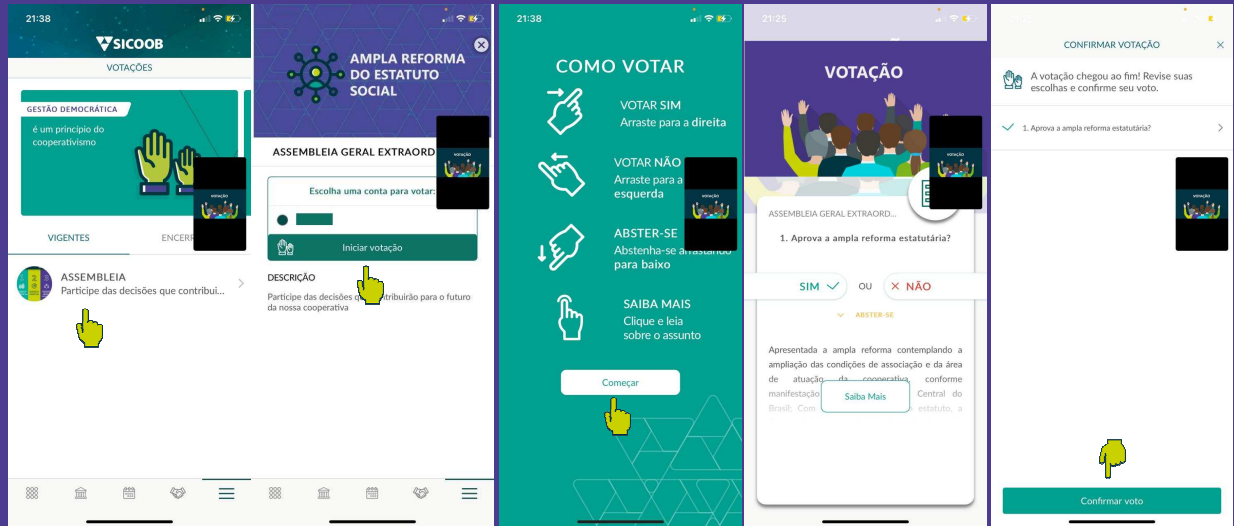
21:38

SICOOB

VOTAÇÕES

GESTÃO DEMOCRÁTICA

é um princípio do cooperativismo

votação

VIGENTES

ENCERR

ASSEMBLEIA

Participe das decisões que contribui...

AMPLA REFORMA DO ESTATUTO SOCIAL

votação

ASSEMBLEIA GERAL EXTRAORD

Escolha uma conta para votar:

Iniciar votação

DESCRIÇÃO

Participe das decisões q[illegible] ntribuirão para o futuro da nossa cooperativa

21:38

COMO VOTAR

VOTAR SIM
Arraste para a direita

VOTAR NÃO
Arraste para a esquerda

votação

ABSTER-SE
Abstenha-se arrastando para baixo

SAIBA MAIS
Clique e leia sobre o assunto

Começar

21:25

VOTAÇÃO

votação

ASSEMBLEIA GERAL EXTRAORD...

1. Aprova a ampla reforma estatutária?

SIM

OU

NÃO

ABSTER-SE

Apresentada a ampla reforma contemplando a ampliação das condições de associação e da área de atuação da cooperativa conforme manifestação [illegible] Central do Brasil; Com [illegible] estatuto, a

Saiba Mais

CONFIRMAR VOTAÇÃO

A votação chegou ao fim! Revise suas escolhas e confirme seu voto.

1. Aprova a ampla reforma estatutária?

votação

Confirmar voto